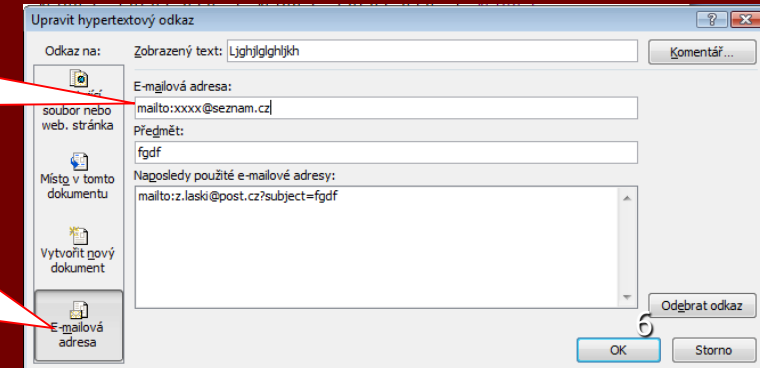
Upravit hypertextový odkaz

Odkaz na:

Zobrazený text: Ljghjlglghljkh

Komentář...

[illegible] soubor nebo web. stránka

Místo v tomto dokumentu

Vytvořit nový dokument

E-mailová adresa

E-mailová adresa:

mailto:xxxx@seznam.cz

Předmět:

fgdf

Naposledy použité e-mailové adresy:

mailto:z.laski@post.cz?subject=fgdf

Odebrat odkaz

6

OK

Storno